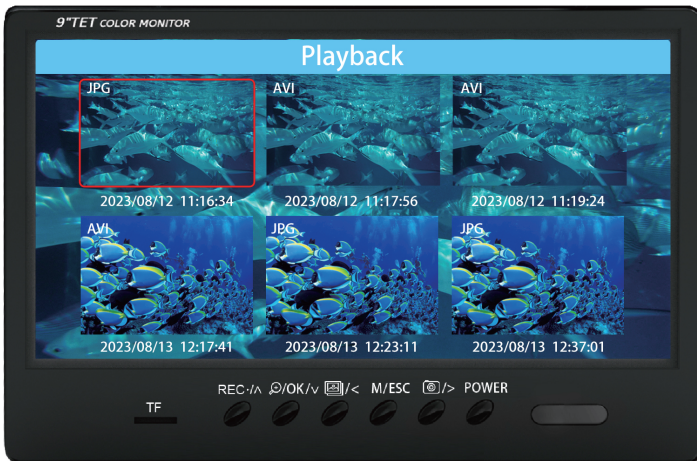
9"TET COLOR MONITOR

Playback

JPG
2023/08/12 11:16:34

AVI
2023/08/12 11:17:56

AVI
2023/08/12 11:19:24

AVI
2023/08/13 12:17:41

JPG
2023/08/13 12:23:11

JPG
2023/08/13 12:37:01

TF

REC·/∧ /OK/∨ /< M/ESC /> POWER